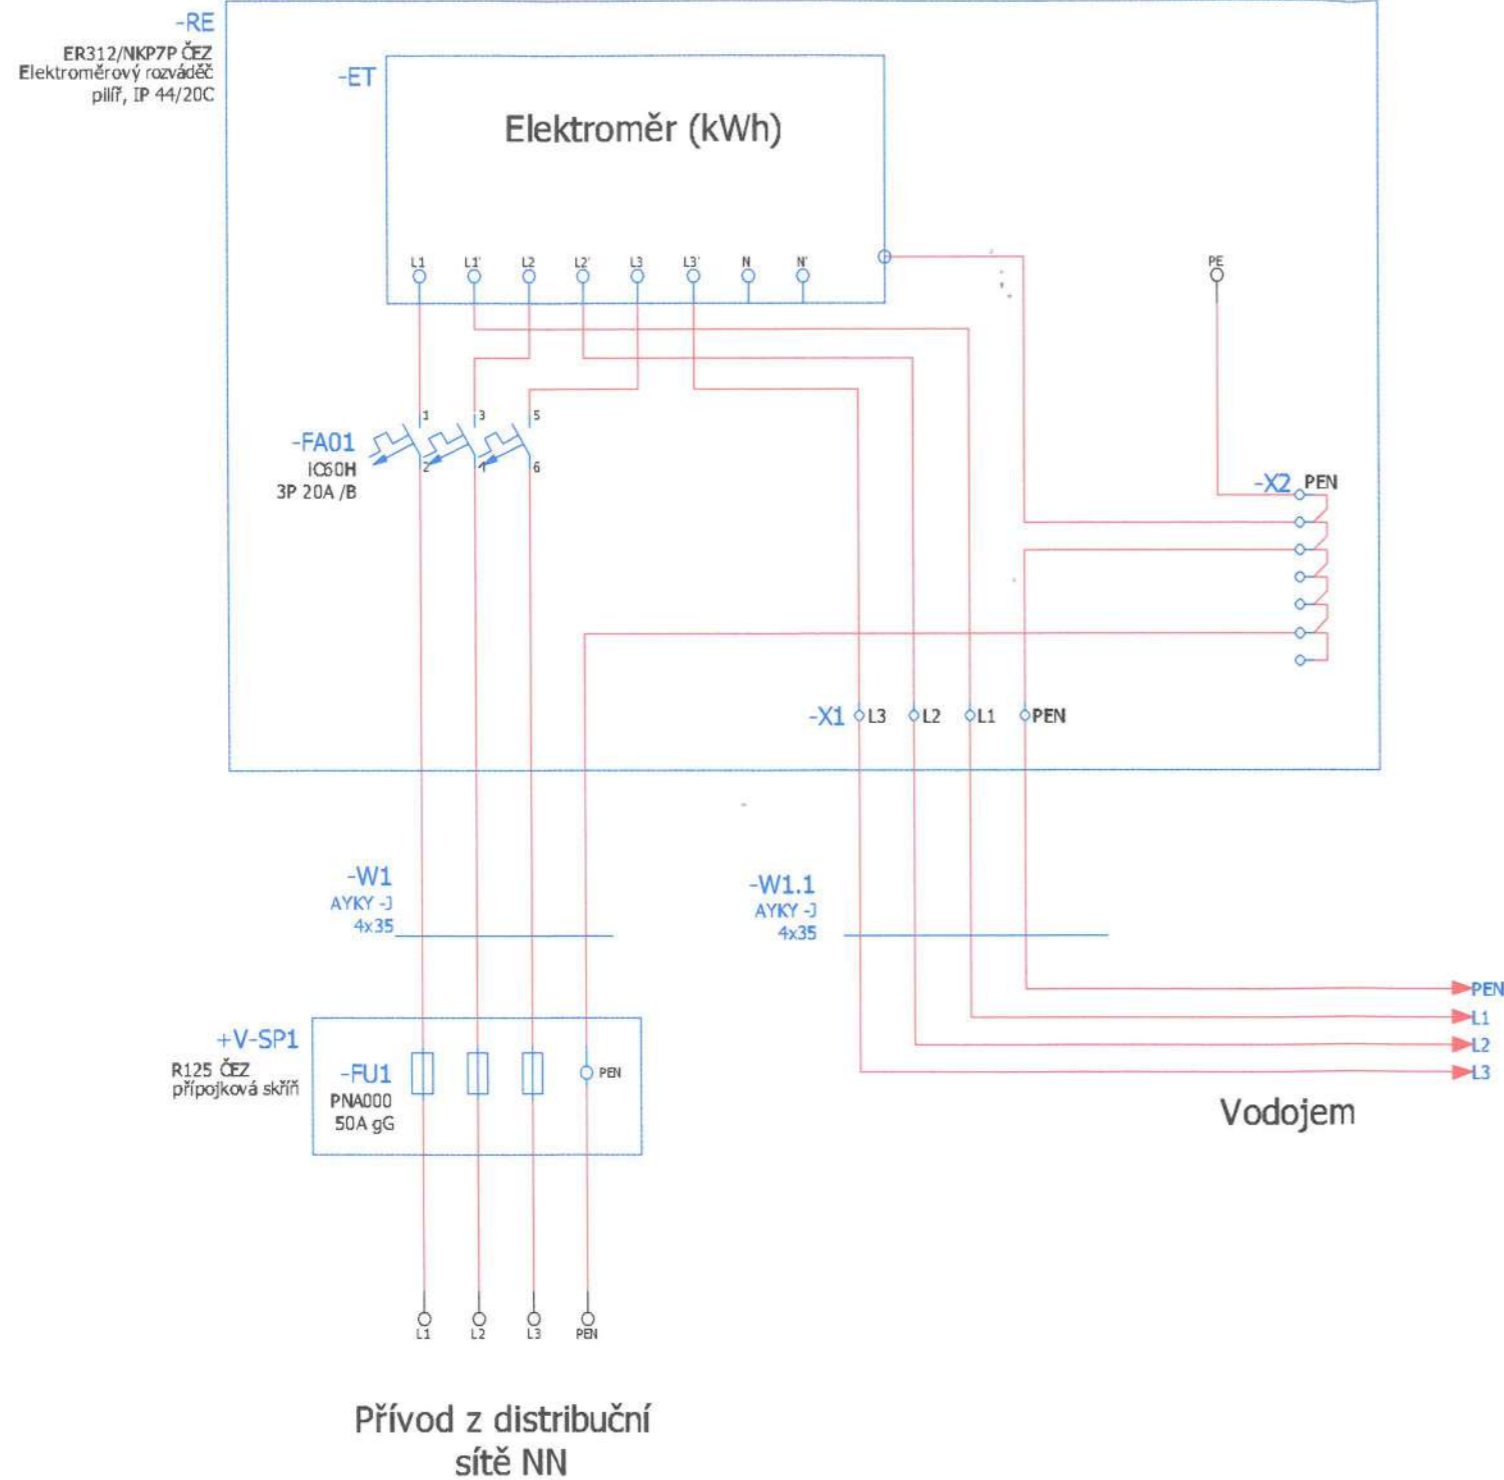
-RE
ER312/NKP7P ČEZ
Elektroměrový rozváděč
pilíř, IP 44/20C

-ET

Elektroměr (kWh)

L1 L1' L2 L2' L3 L3' N N'

PE

1 3 5

-FA01
iC60H
3P 20A /B

2 4 6

-X2 PEN

-X1 L3 L2 L1 PEN

-W1
AYKY -J
4x35

-W1.1
AYKY -J
4x35

PEN
L1
L2
L3

+V-SP1
R125 ČEZ
přípojková skříň

-FU1
PNA000
50A gG

PEN

Vodojem

L1 L2 L3 PEN

Přívod z distribuční sítě NN